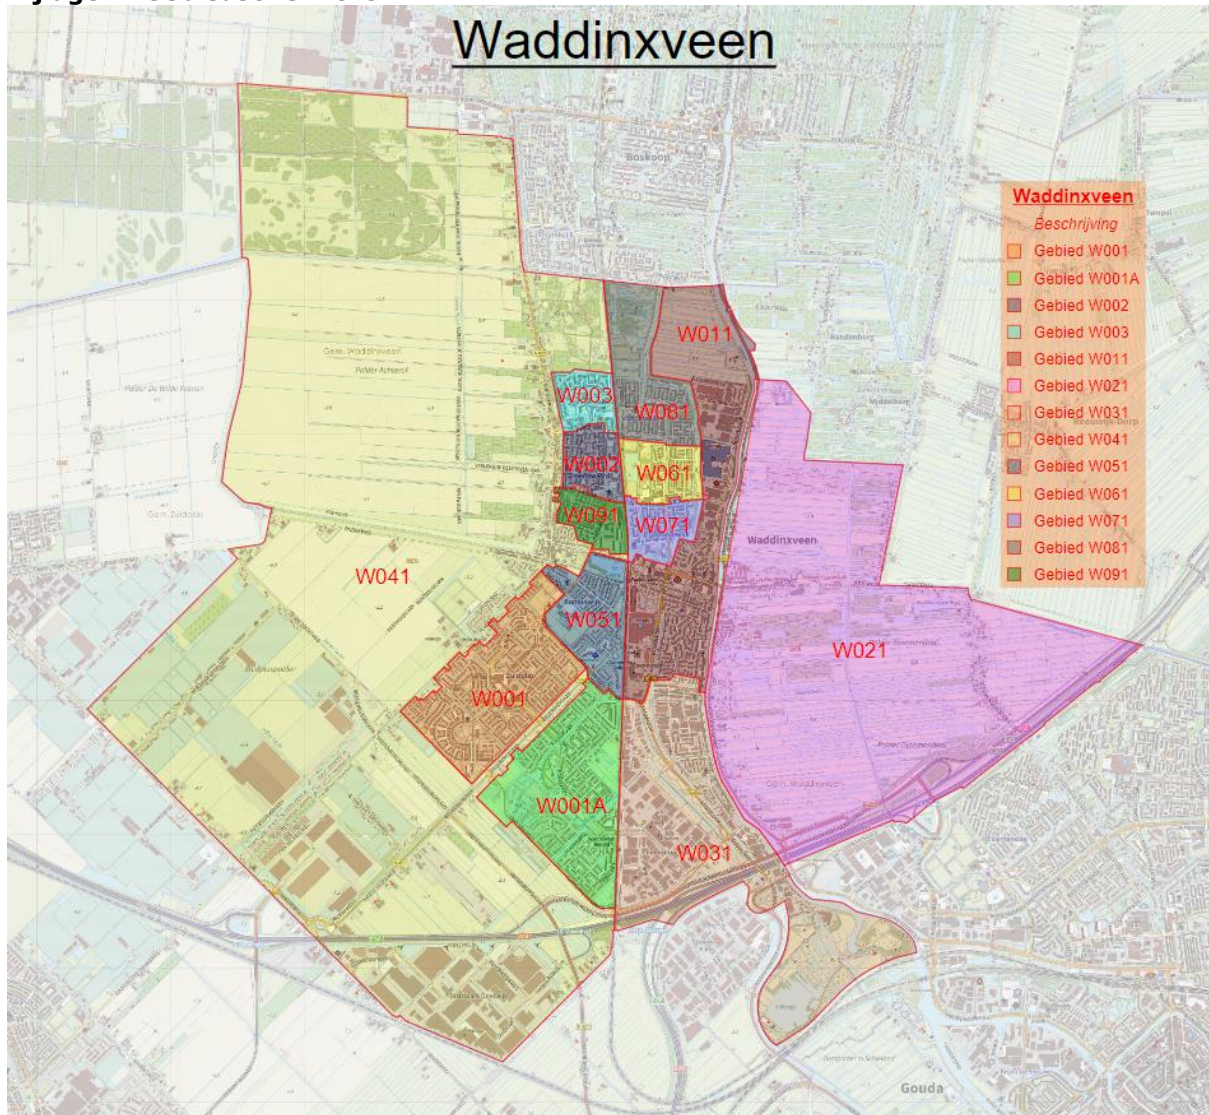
Waddinxveen

Waddinxveen
Beschrijving
Gebied W001
Gebied W001A
Gebied W002
Gebied W003
Gebied W011
Gebied W021
Gebied W031
Gebied W041
Gebied W051
Gebied W061
Gebied W071
Gebied W081
Gebied W091

W011
W003
W081
W002
W061
W091
W071
W041
W051
W021
W001
W001A
W031

Boskoop
Gem. Waddinxveen
Polder Achterof
Gem. Zuidplas
Waddinxveen
Gem. Waddinxveen
Gouda